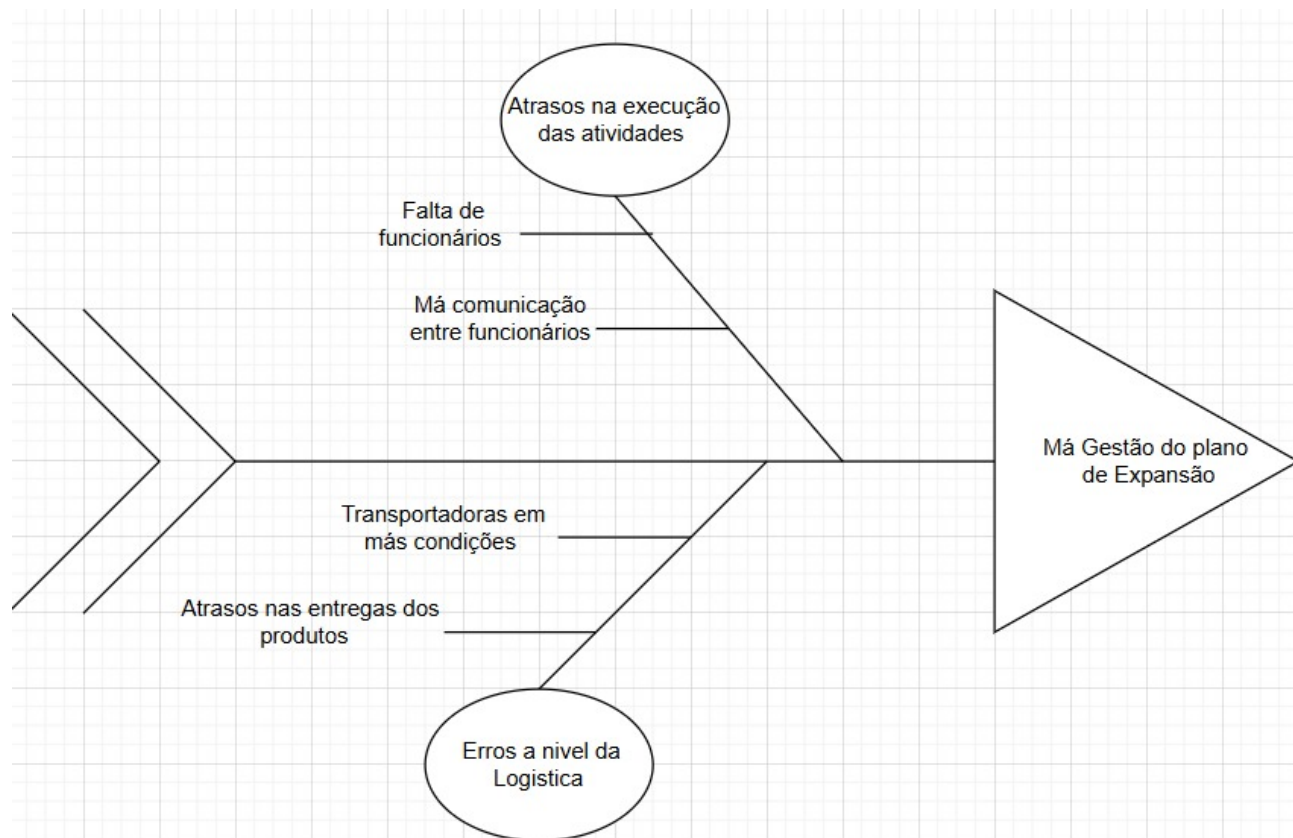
Atrasos na execução das atividades

Falta de funcionários

Má comunicação entre funcionários

Má Gestão do plano de Expansão

Transportadoras em más condições

Atrasos nas entregas dos produtos

Erros a nivel da Logistica